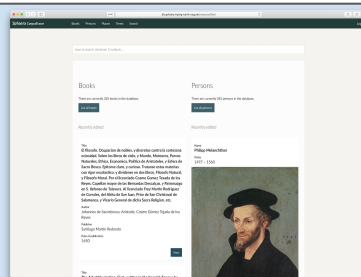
Syllabi & Censuræ Books Persons Places Themes Search

Books

There are currently 285 books in the database.

List all books

Recently edited

Title
El Pharaón. Disquisición de nobles, y discretos contra la contumaz ociosidad. Sobre los libros de vida, y Mundo, Monarca, Pornos Naturales, Ethica, Económica, Política de Aristóteles, y Libros de Santo Bruno. Epitoma duas, y curiosas. Tratanse estas materias con rigor escolastico, y dividense en dos libros. Filosofo Natural, y Filosofo Moral. Por el Excelentissimo Gomez Tenorio de los Reyes, Capellan mayor de las Bernardas Descalças, y Predicador de S. Bernardo de Talavera. El licenciado Fray Martin Rodriguez de Gorando, del Habito de San Juan, Prior de San Christoval de Salamanca, y Vicario General de dicho Sacro Religion, etc.
Author
Johannes de Sacrobosco; Aristotle; Cosme Gómez Tejada de los Reyes
Publisher
Santiago Martín Redondo
Date of publication
1650

View

Persons

There are currently 283 persons in the database.

List all persons

Recently edited

Name
Philipp Melanchthon
Dates
1497 - 1560